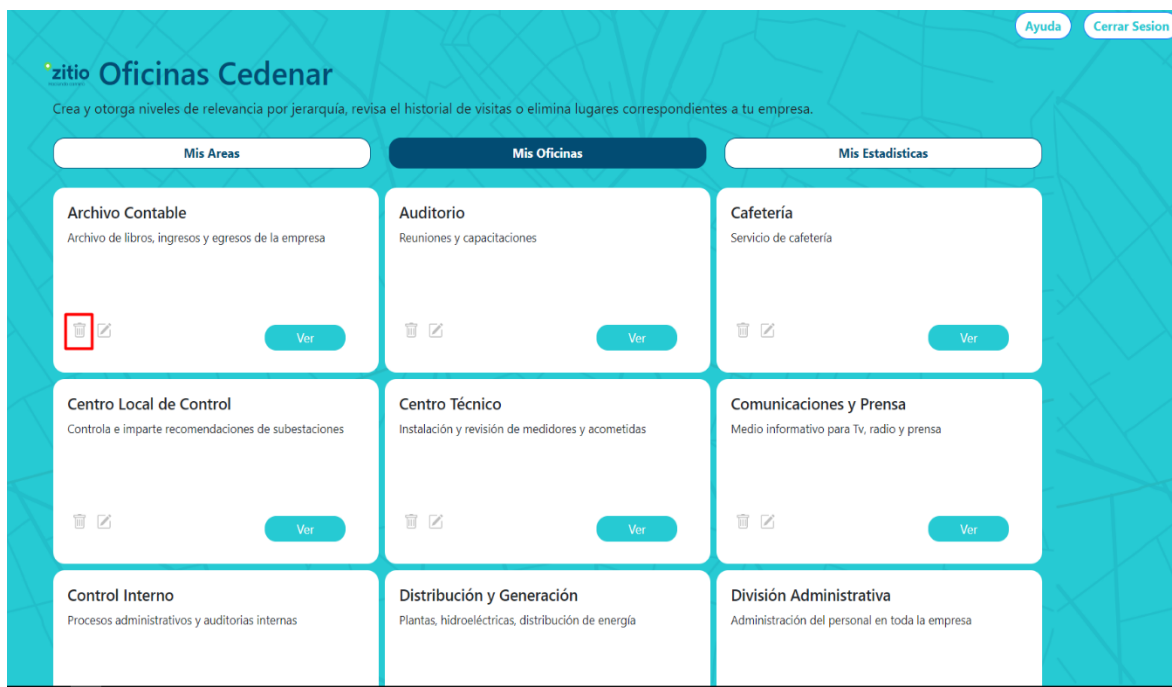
Ayuda Cerrar Sesion

zitio Oficinas Cedenar

Crea y otorga niveles de relevancia por jerarquía, revisa el historial de visitas o elimina lugares correspondientes a tu empresa.

Mis Areas

Mis Oficinas

Mis Estadisticas

Archivo Contable
Archivo de libros, ingresos y egresos de la empresa
Ver

Auditorio
Reuniones y capacitaciones
Ver

Cafetería
Servicio de cafetería
Ver

Centro Local de Control
Controla e imparte recomendaciones de subestaciones
Ver

Centro Técnico
Instalación y revisión de medidores y acometidas
Ver

Comunicaciones y Prensa
Medio informativo para Tv, radio y prensa
Ver

Control Interno
Procesos administrativos y auditorias internas

Distribución y Generación
Plantas, hidroeléctricas, distribución de energía

División Administrativa
Administración del personal en toda la empresa